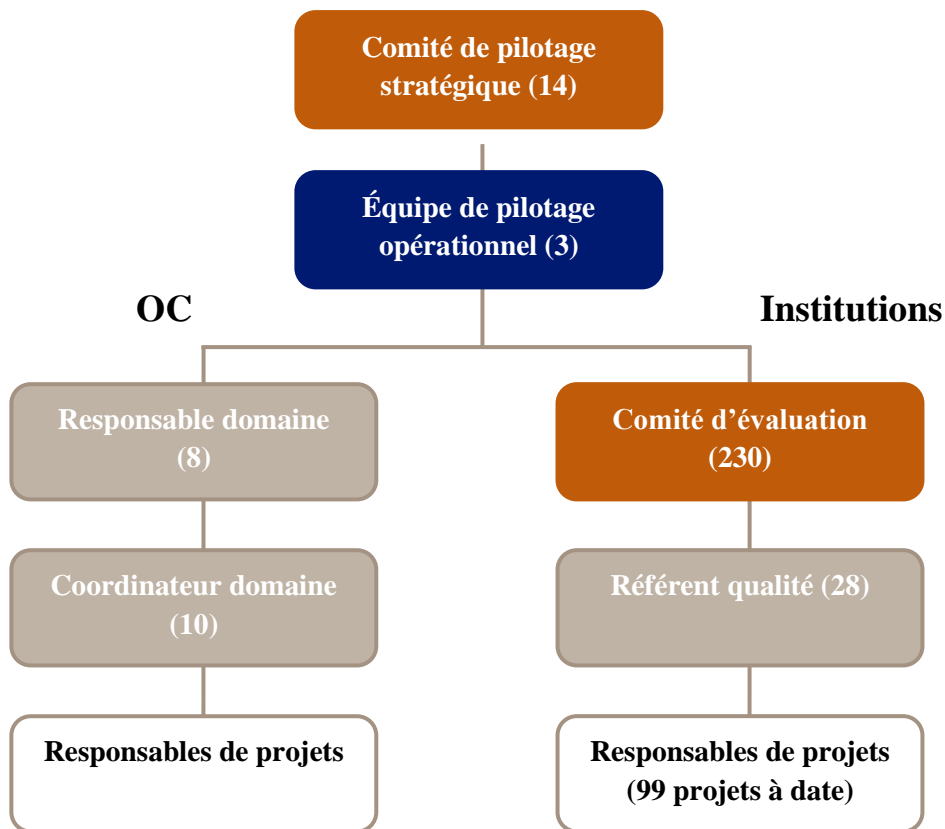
Comité de pilotage stratégique (14)

Équipe de pilotage opérationnel (3)

OC

Institutions

Responsable domaine (8)

Comité d’évaluation (230)

Coordinateur domaine (10)

Référent qualité (28)

Responsables de projets

Responsables de projets (99 projets à date)